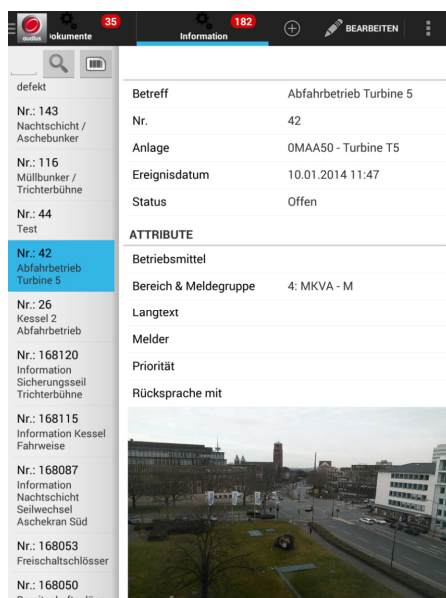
audius )okumente 35

182 Information

BEARBEITEN

defekt

Nr.: 143
Nachtschicht / Aschebunker

Nr.: 116
Müllbunker / Trichterbühne

Nr.: 44
Test

Nr.: 42
Abfahrbetrieb Turbine 5

Nr.: 26
Kessel 2 Abfahrbetrieb

Nr.: 168120
Information Sicherungsseil Trichterbühne

Nr.: 168115
Information Kessel Fahrweise

Nr.: 168087
Information Nachtschicht Seilwechsel Aschekran Süd

Nr.: 168053
Freischaltschlösser

Nr.: 168050
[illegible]

| | |
|---|---|
| Betreff | Abfahrbetrieb Turbine 5 |
| Nr. | 42 |
| Anlage | 0MAA50 - Turbine T5 |
| Ereignisdatum | 10.01.2014 11:47 |
| Status | Offen |

ATTRIBUTE

| | |
|---|---|
| Betriebsmittel | |
| Bereich & Meldegruppe | 4: MKVA - M |
| Langtext | |
| Melder | |
| Priorität | |
| Rücksprache mit | |